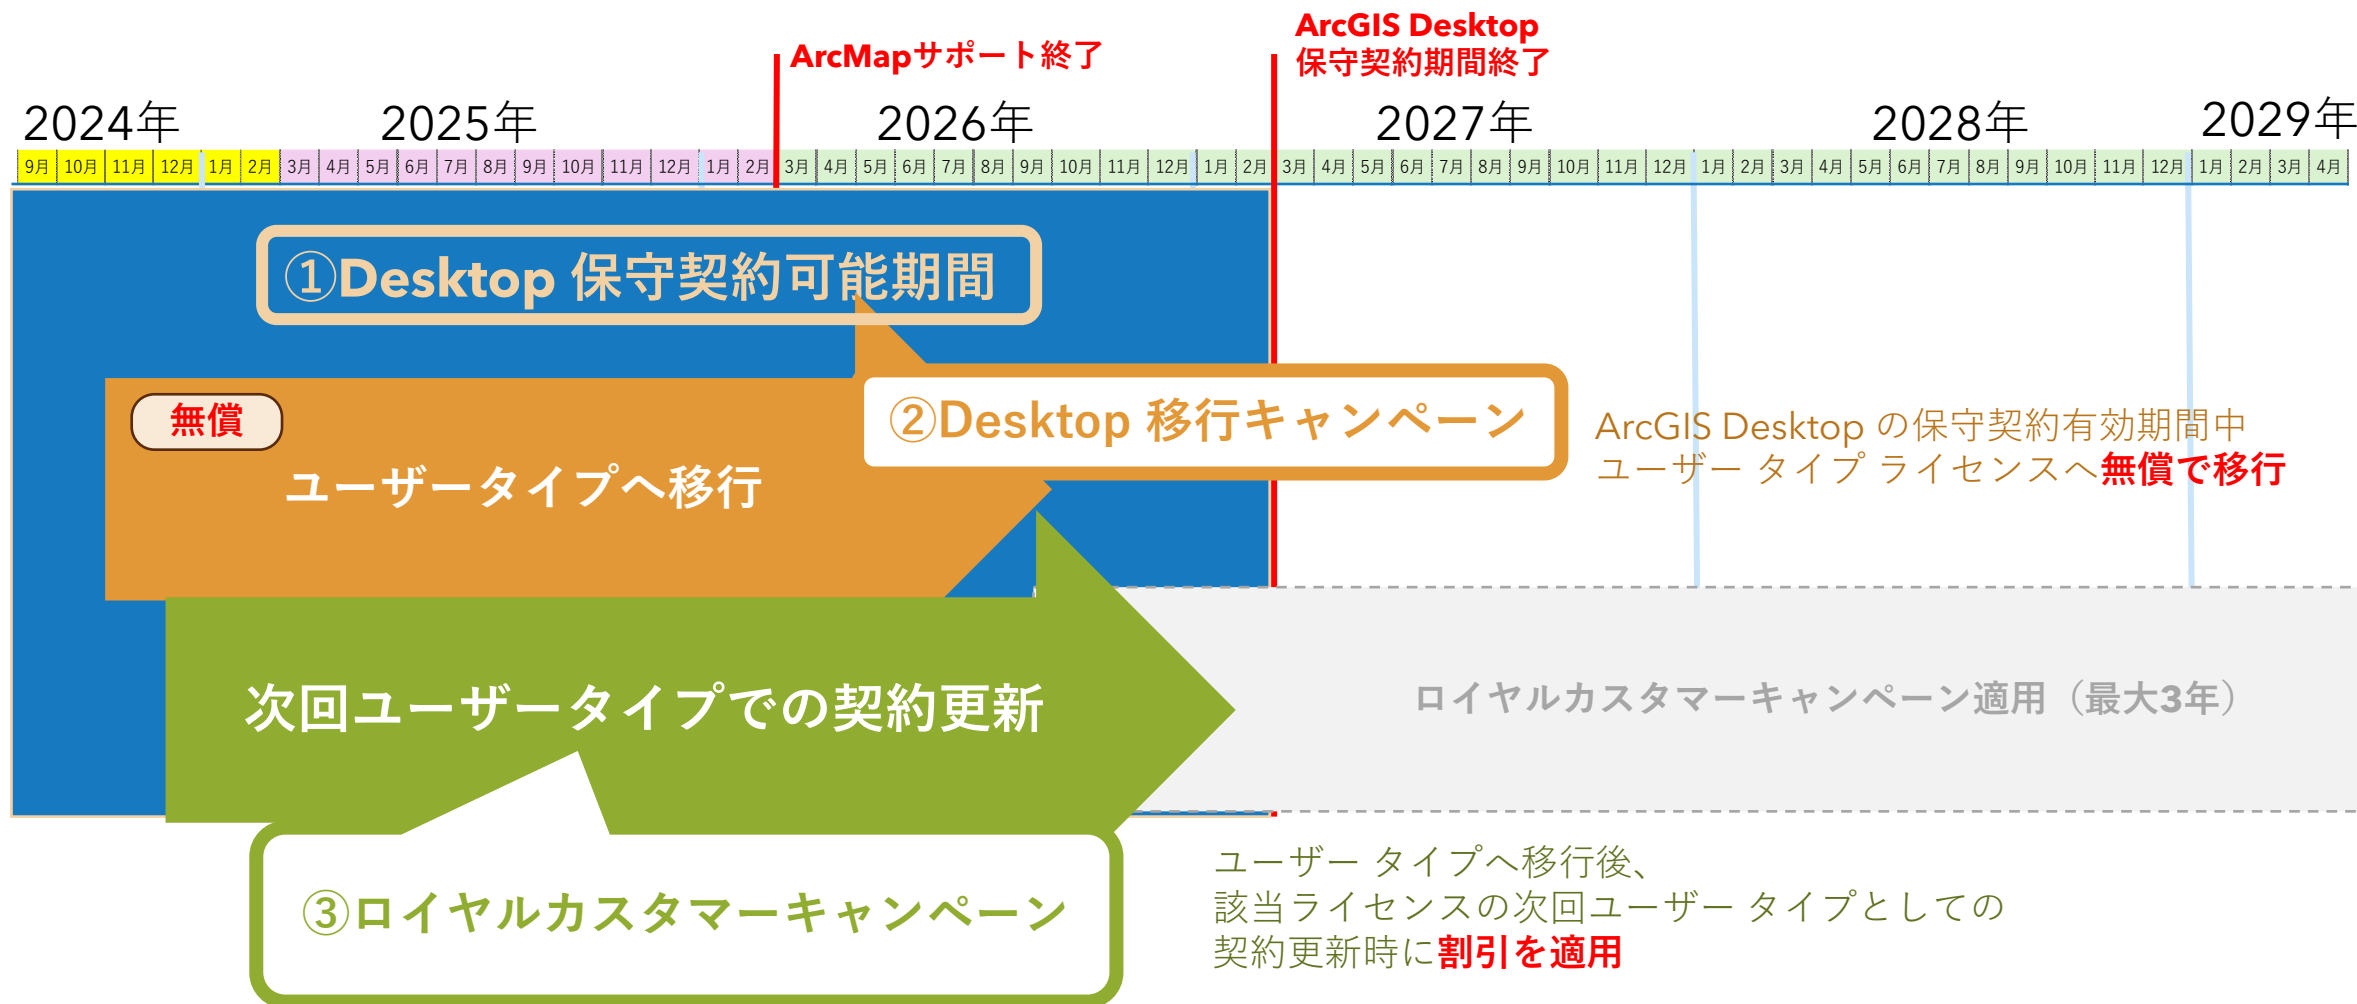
ArcMapサポート終了

ArcGIS Desktop
保守契約期間終了

2024年 2025年 2026年 2027年 2028年 2029年

9月 10月 11月 12月 1月 2月 3月 4月 5月 6月 7月 8月 9月 10月 11月 12月 1月 2月 3月 4月 5月 6月 7月 8月 9月 10月 11月 12月 1月 2月 3月 4月 5月 6月 7月 8月 9月 10月 11月 12月 1月 2月 3月 4月 5月 6月 7月 8月 9月 10月 11月 12月 1月 2月 3月 4月

①Desktop 保守契約可能期間

無償

ユーザータイプへ移行

②Desktop 移行キャンペーン

ArcGIS Desktop の保守契約有効期間中
ユーザー タイプ ライセンスへ無償で移行

次回ユーザータイプでの契約更新

ロイヤルカスタマーキャンペーン適用（最大3年）

③ロイヤルカスタマーキャンペーン

ユーザー タイプへ移行後、
該当ライセンスの次回ユーザー タイプとしての
契約更新時に割引を適用